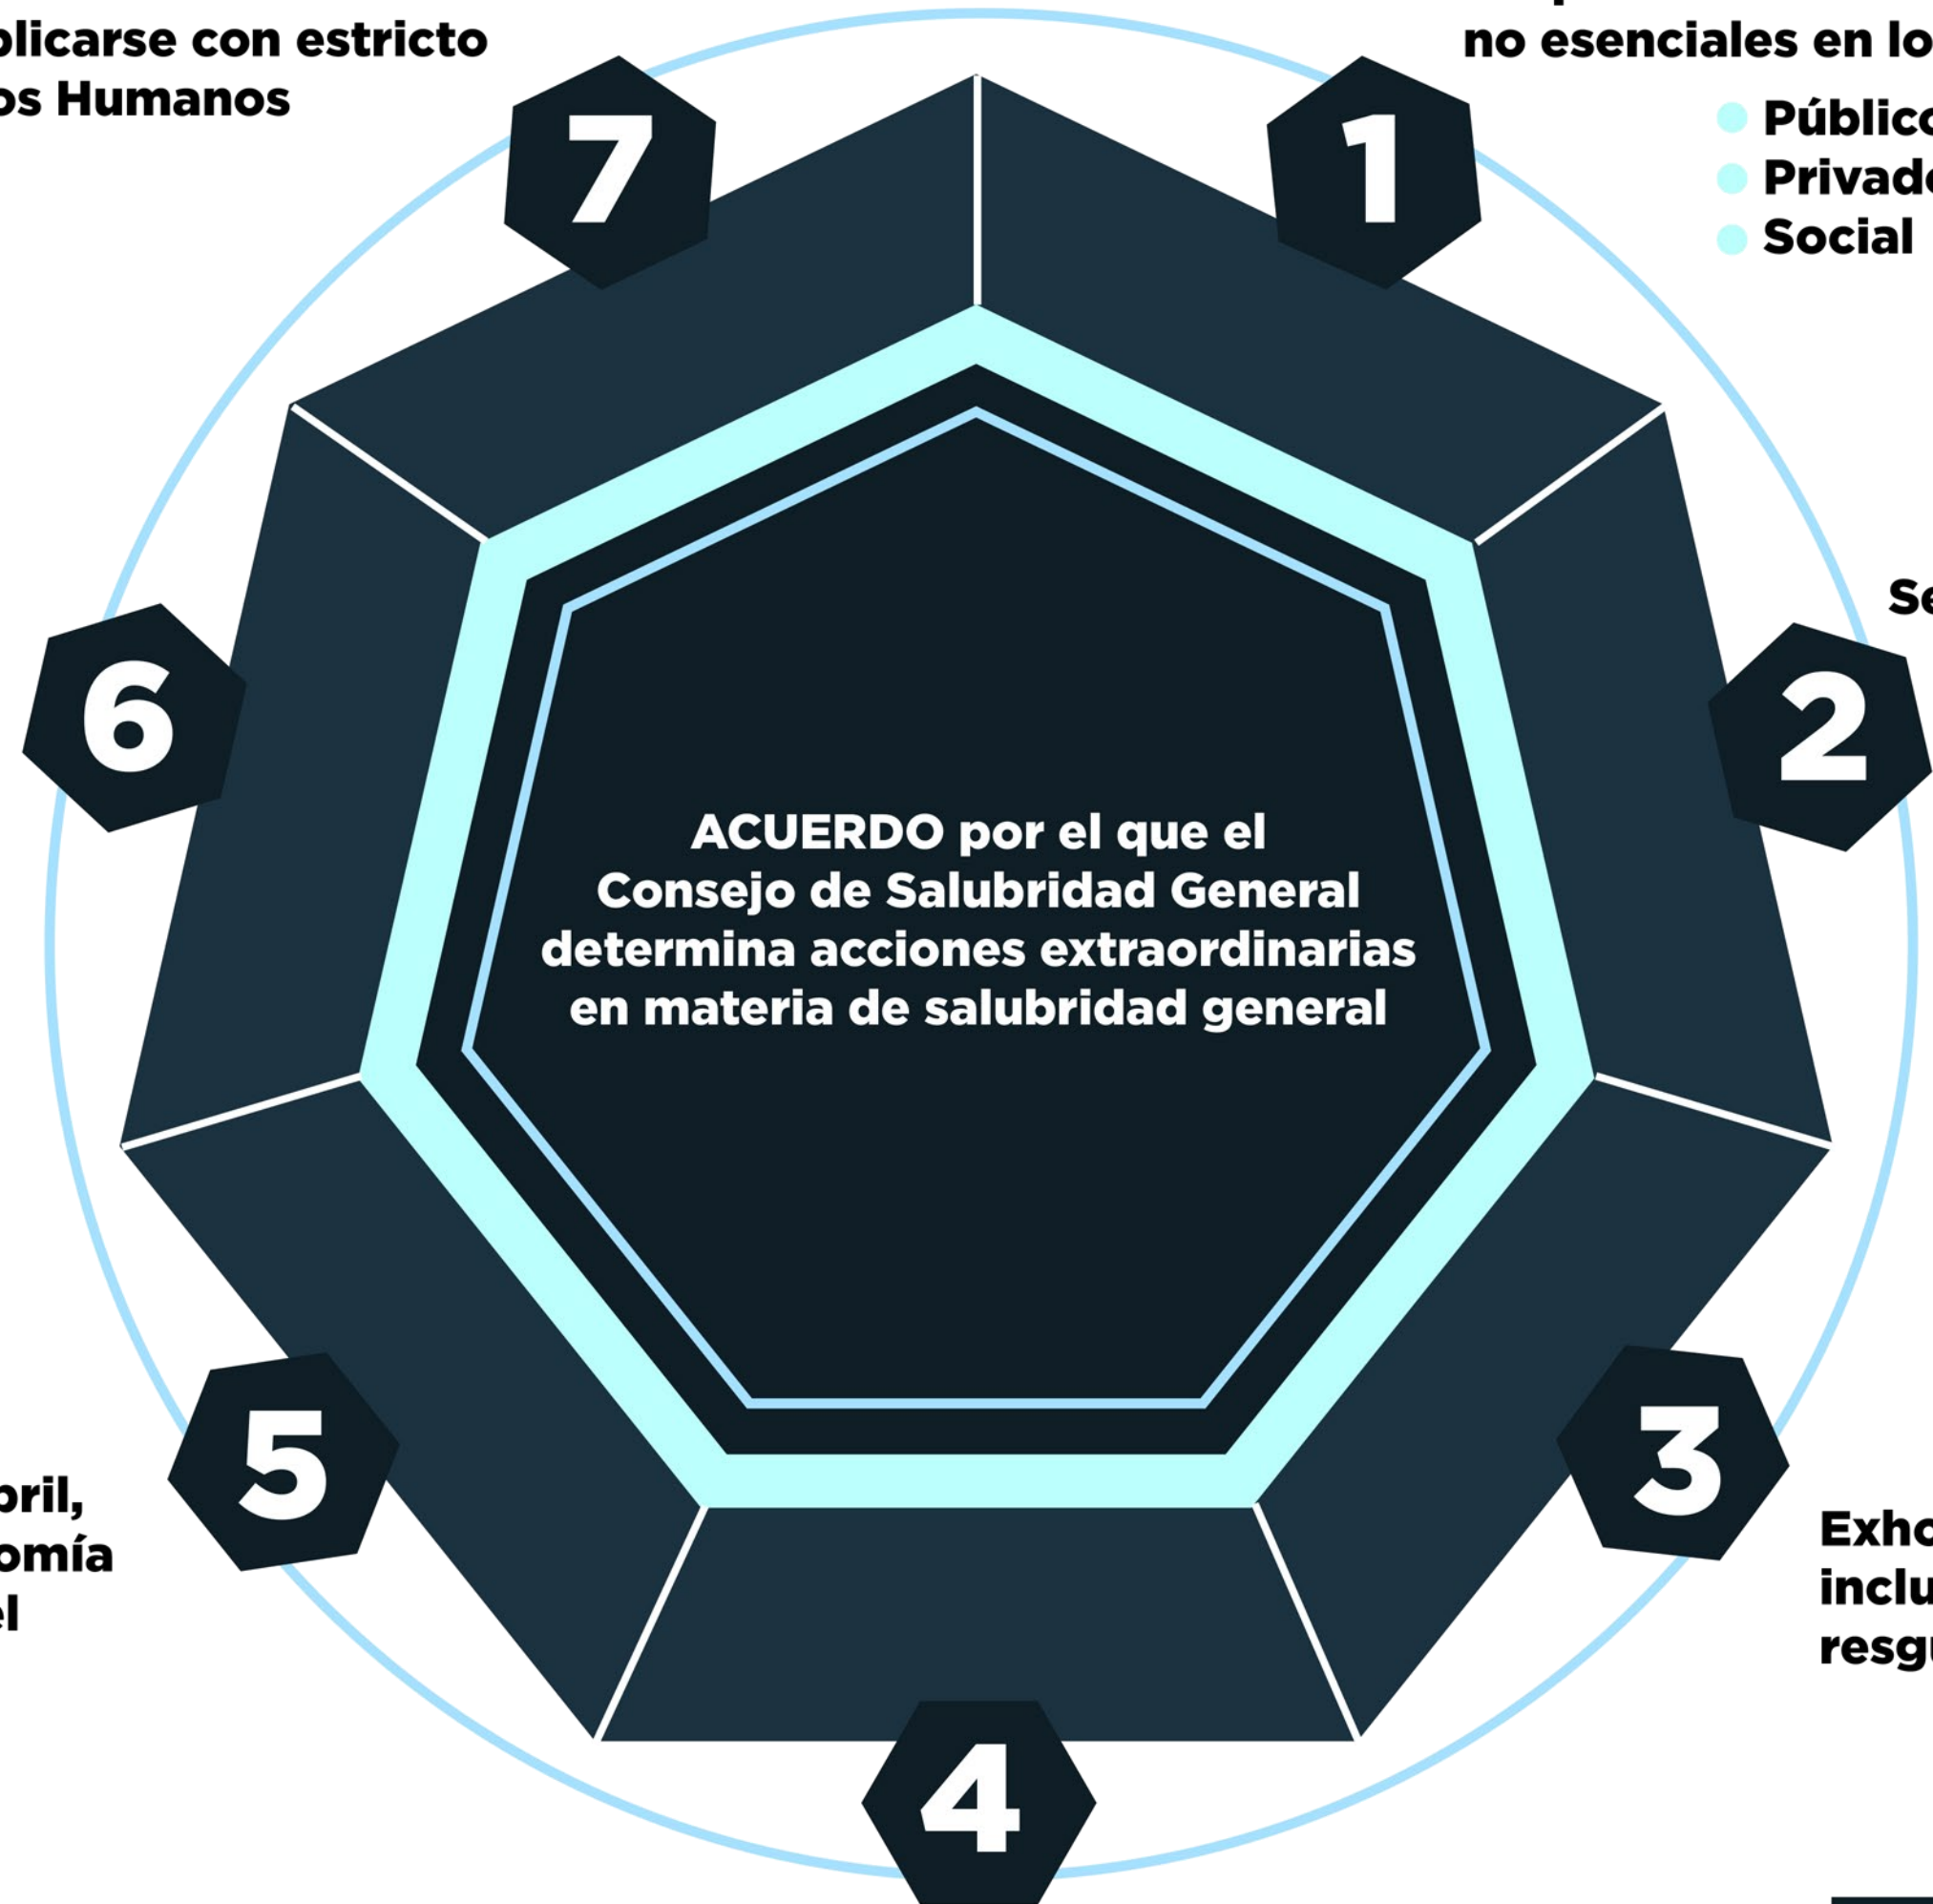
plicarse con estricto
os Humanos

no esenciales en lo

Públic
Privad
Social

7

1

Se

6

2

ACUERDO por el que el Consejo de Salubridad General determina acciones extraordinarias en materia de salubridad general

5

3

oril,
omía
el

Exho
inclu
resgu

4